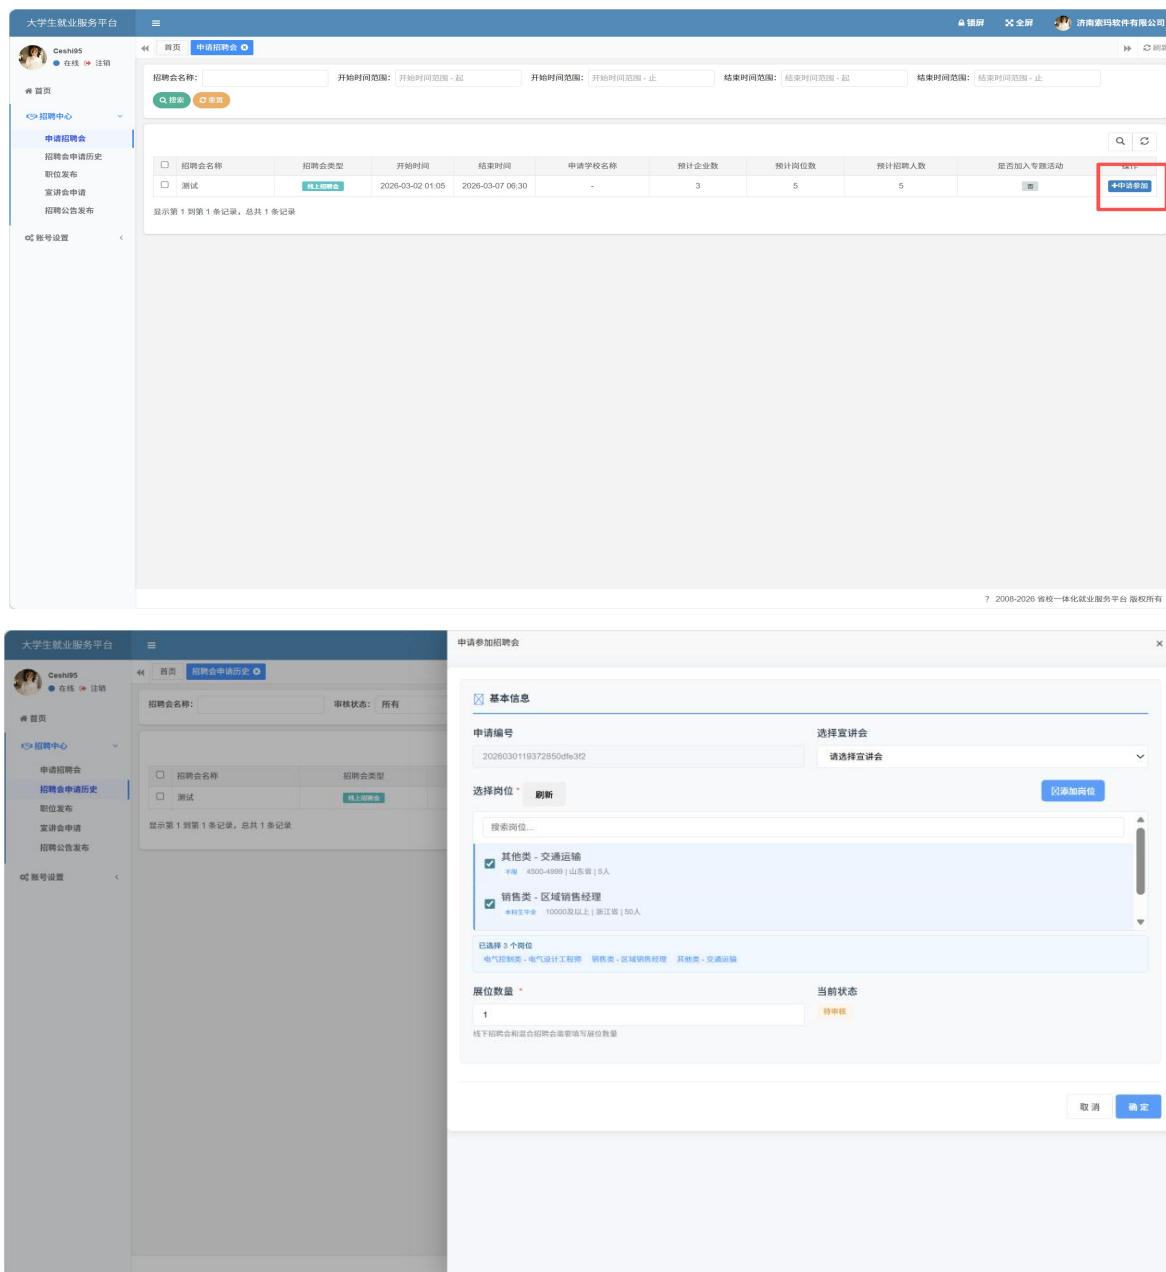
大学生就业服务平台

锁屏 全屏 济南索玛软件有限公司

Ceshi95
在线 注销

首页
招聘中心
申请招聘会
招聘会申请历史
职位发布
宣讲会申请
招聘公告发布
账号设置

首页 申请招聘会

招聘会名称: 开始时间范围: 开始时间范围 - 起 开始时间范围: 开始时间范围 - 止 结束时间范围: 结束时间范围 - 起 结束时间范围: 结束时间范围 - 止

搜索 重置

| | 招聘会名称 | 招聘会类型 | 开始时间 | 结束时间 | 申请学校名称 | 预计企业数 | 预计岗位数 | 预计招聘人数 | 是否加入专题活动 | 操作 |
|---|---|---|---|---|---|---|---|---|---|---|
| | 测试 | 线上招聘会 | 2026-03-02 01:05 | 2026-03-07 06:30 | - | 3 | 5 | 5 | 否 | +申请参加 |

显示第 1 到第 1 条记录，总共 1 条记录

? 2008-2026 省校一体化就业服务平台 版权所有

大学生就业服务平台

Ceshi95
在线 注销

首页
招聘中心
申请招聘会
招聘会申请历史
职位发布
宣讲会申请
招聘公告发布
账号设置

首页 招聘会申请历史

招聘会名称: 审核状态: 所有

| | 招聘会名称 | 招聘会类型 |
|---|---|---|
| | 测试 | 线上招聘会 |

显示第 1 到第 1 条记录，总共 1 条记录

申请参加招聘会

基本信息

申请编号
2026030119372850dfe3f2

选择宣讲会
请选择宣讲会

选择岗位 * 刷新 添加岗位

搜索岗位...

其他类 - 交通运输
不限 4500-4999 | 山东省 | 5人

销售类 - 区域销售经理
本科及以上 10000及以上 | 浙江省 | 50人

已选择 3 个岗位
电气控制类 - 电气设计工程师 销售类 - 区域销售经理 其他类 - 交通运输

展位数量 *
1
线下招聘会和混合招聘会需要填写展位数量

当前状态
待审核

取 消 确 定